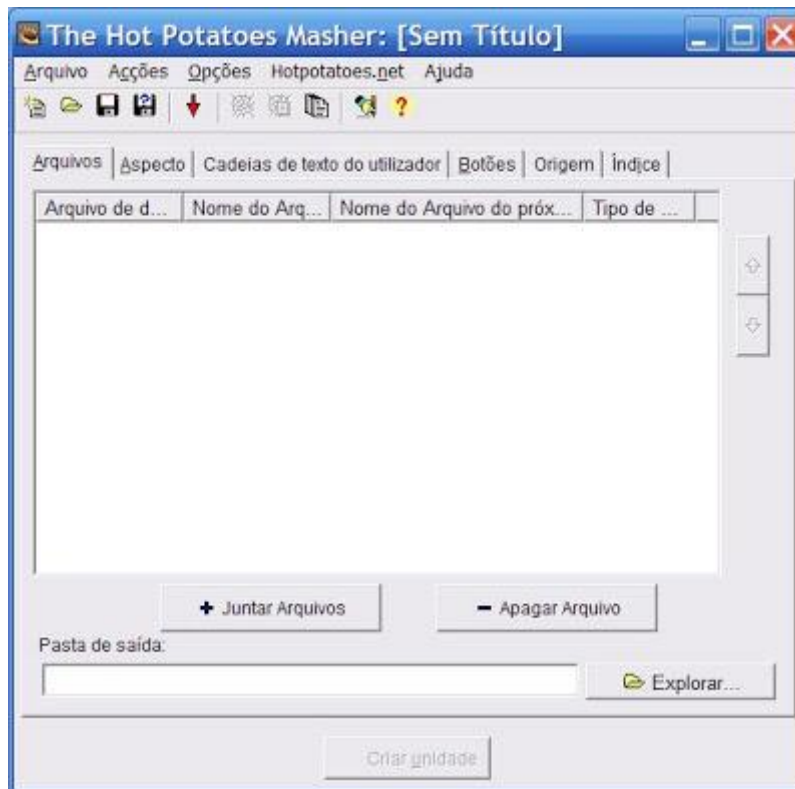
The Hot Potatoes Masher: [Sem Título]

Arquivo Acções Opções Hotpotatoes.net Ajuda

Arquivos | Aspecto | Cadeias de texto do utilizador | Botões | Origem | Índice

| Arquivo de d... | Nome do Arq... | Nome do Arquivo do próx... | Tipo de ... |
|---|---|---|---|

+ Juntar Arquivos

− Apagar Arquivo

Pasta de saída:

Explorar...

Criar unidade